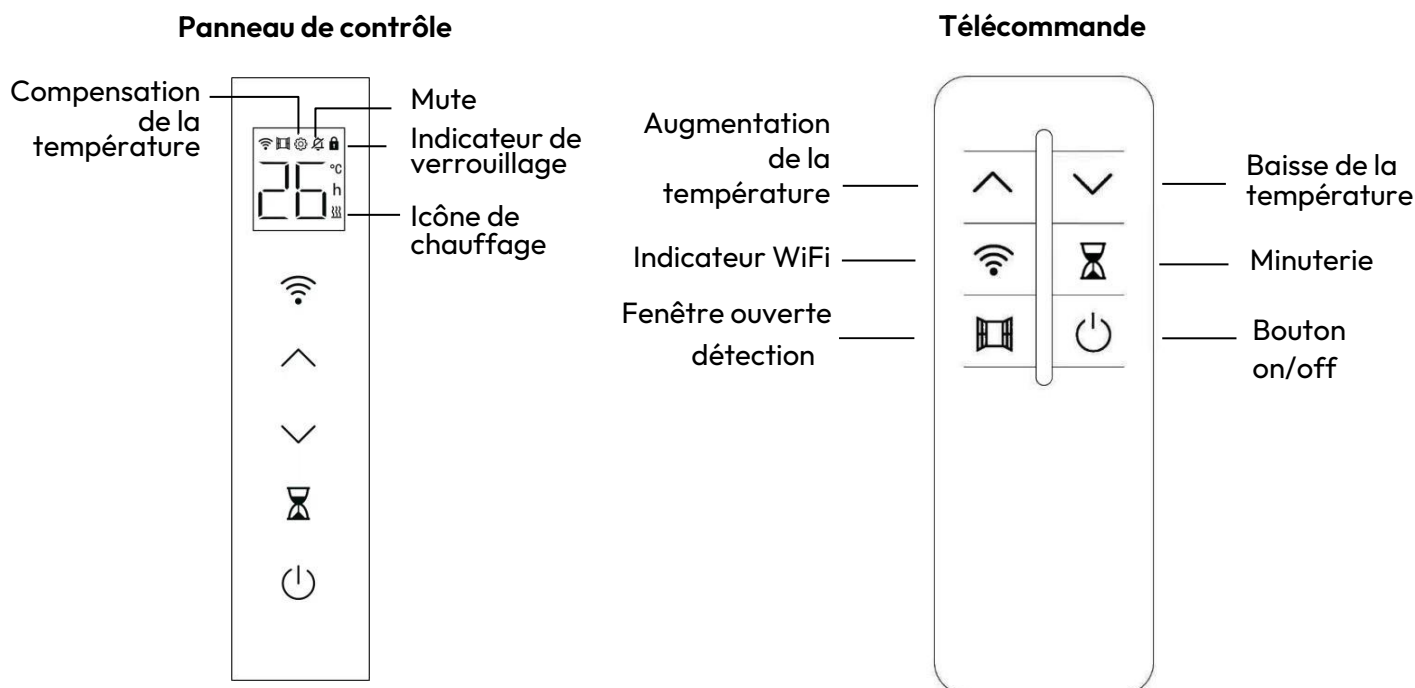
Panneau de contrôle

Compensation de la température

Mute

Indicateur de verrouillage

26

°C

h

Icône de chauffage

Télécommande

Augmentation de la température

Baisse de la température

Indicateur WiFi

Minuterie

Fenêtre ouverte détection

Bouton on/off